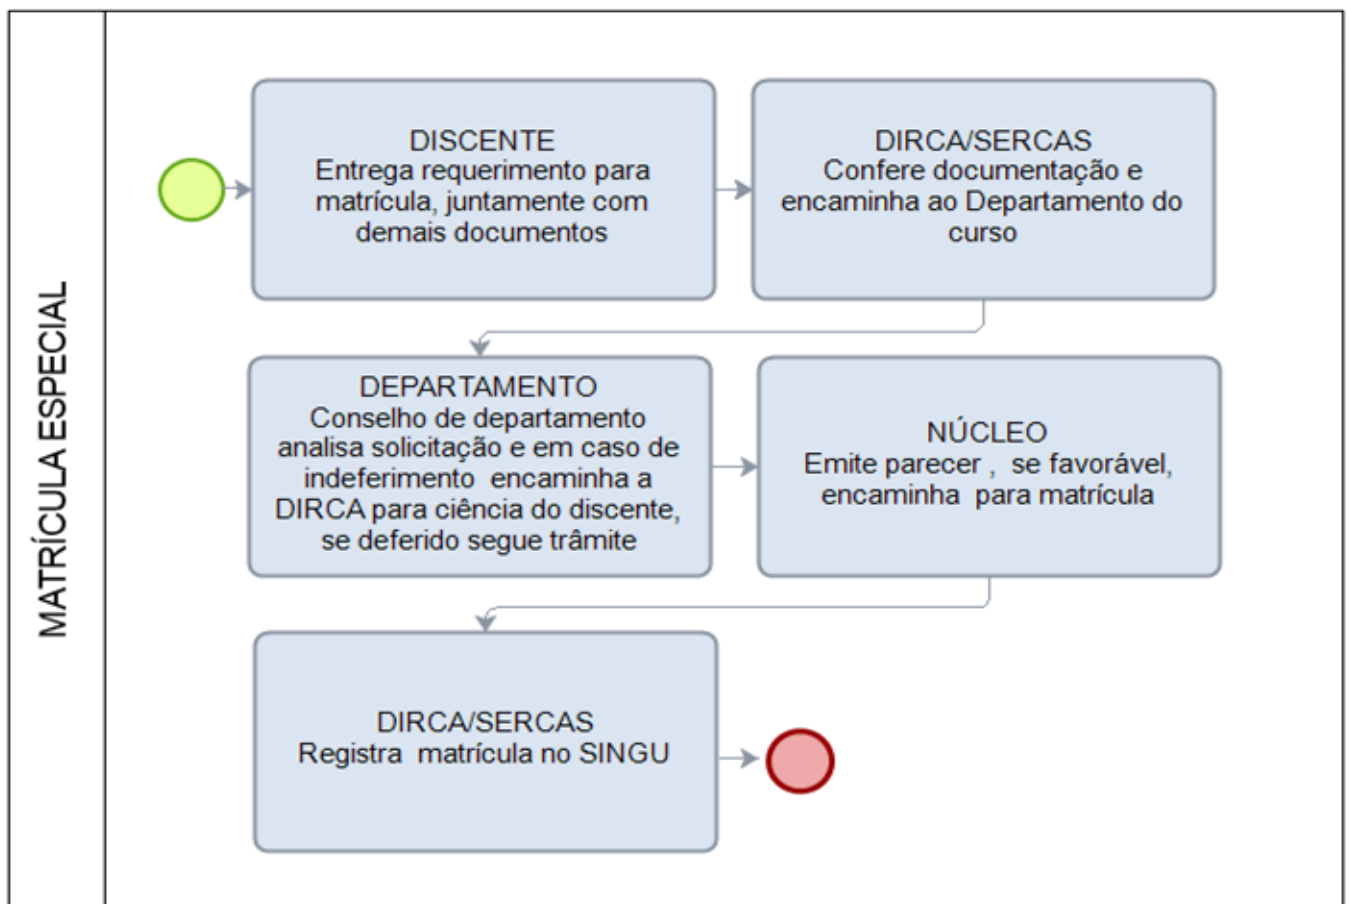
MATRÍCULA ESPECIAL

DISCENTE
Entrega requerimento para matrícula, juntamente com demais documentos

DIRCA/SERCAS
Confere documentação e encaminha ao Departamento do curso

DEPARTAMENTO
Conselho de departamento analisa solicitação e em caso de indeferimento encaminha a DIRCA para ciência do discente, se deferido segue trâmite

NÚCLEO
Emite parecer , se favorável, encaminha para matrícula

DIRCA/SERCAS
Registra matrícula no SINGU